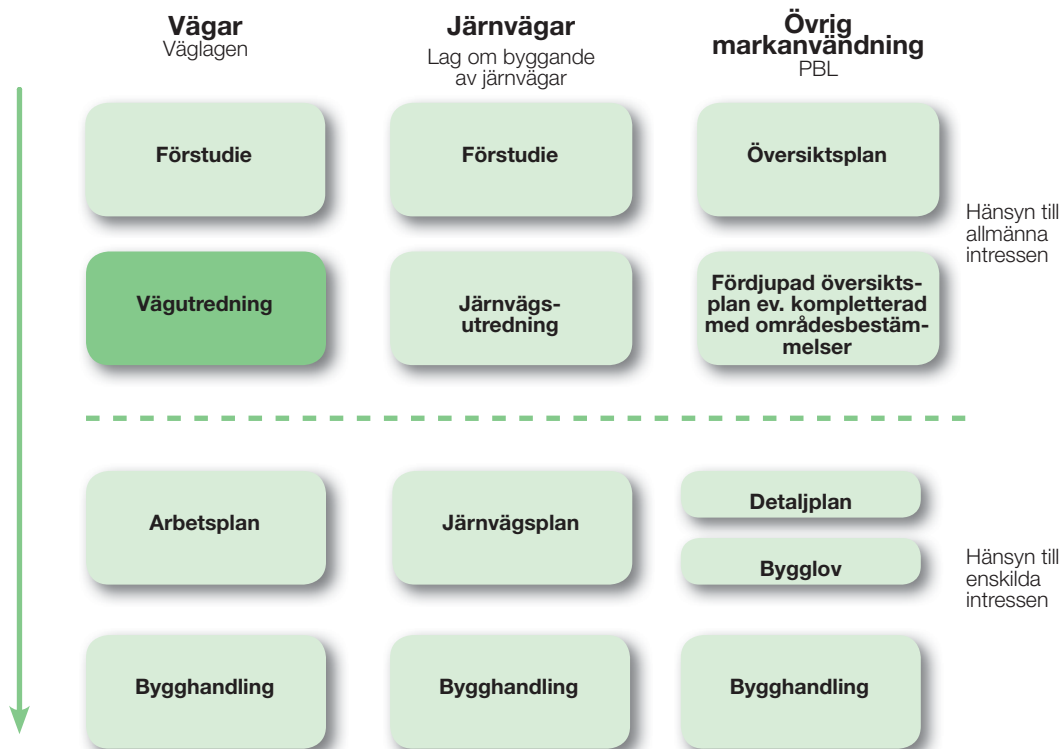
Vägar
Väglagen

Järnvägar
Lag om byggande av järnvägar

Övrig markanvändning
PBL

Förstudie

Förstudie

Översiktsplan

Hänsyn till allmänna intressen

Vägutredning

Järnvägsutredning

Fördjupad översiktsplan ev. kompletterad med områdesbestämmelser

Arbetsplan

Järnvägsplan

Detaljplan

Bygglov

Hänsyn till enskilda intressen

Bygghandling

Bygghandling

Bygghandling